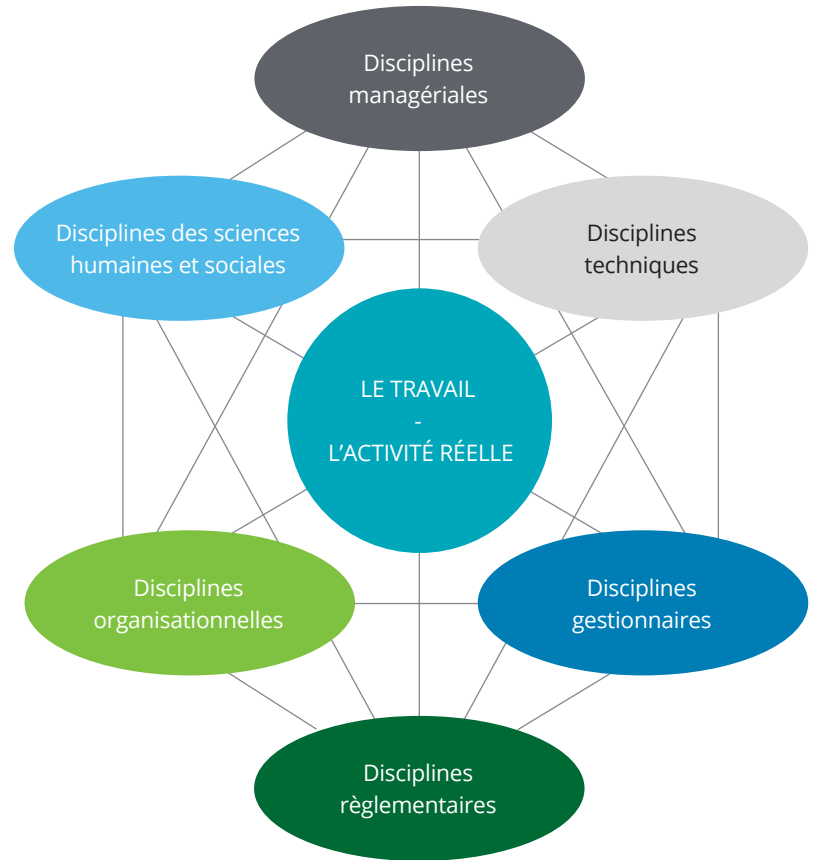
Disciplines managériales

Disciplines des sciences humaines et sociales

Disciplines techniques

LE TRAVAIL
-
L'ACTIVITÉ RÉELLE

Disciplines organisationnelles

Disciplines gestionnaires

Disciplines règlementaires